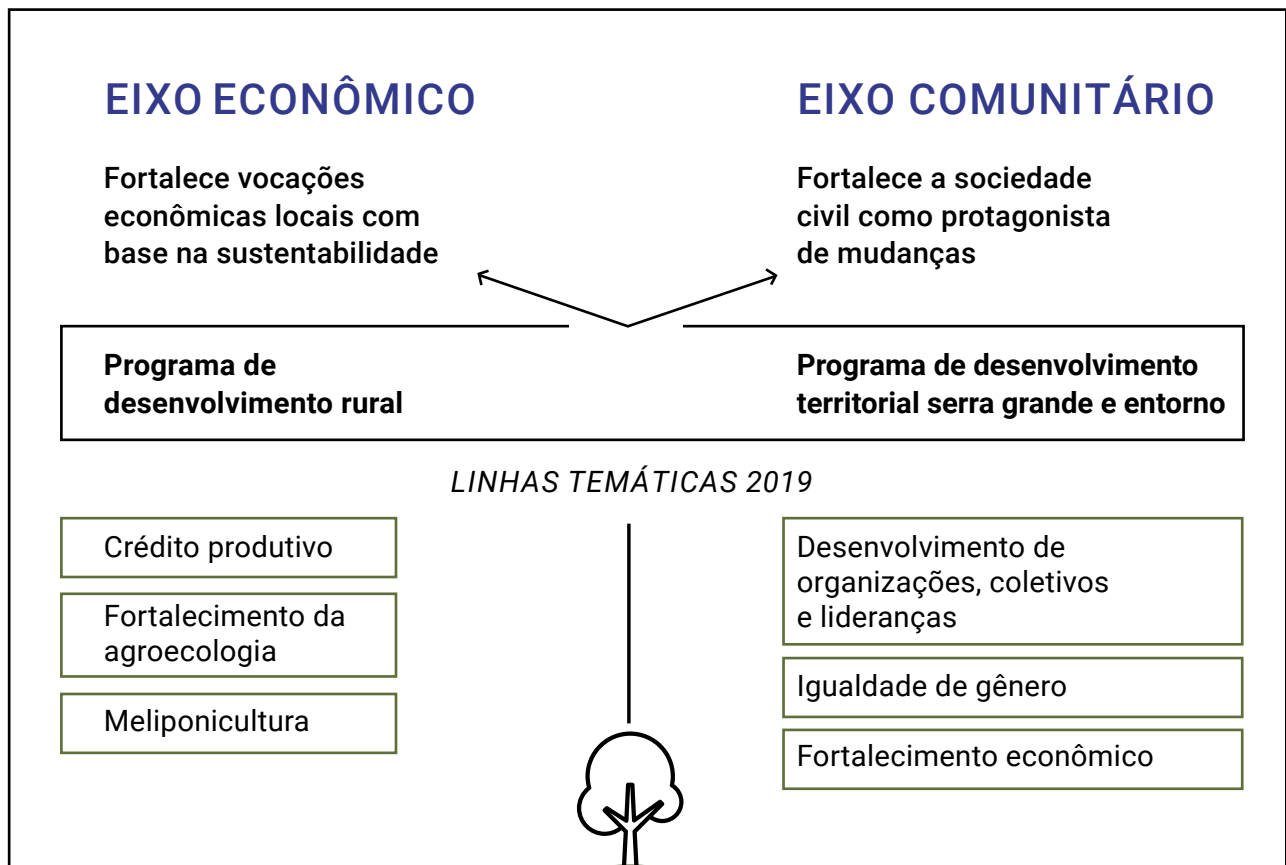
EIXO ECONÔMICO

Fortalece vocações econômicas locais com base na sustentabilidade

EIXO COMUNITÁRIO

Fortalece a sociedade civil como protagonista de mudanças

Programa de desenvolvimento rural

Programa de desenvolvimento territorial serra grande e entorno

LINHAS TEMÁTICAS 2019

Crédito produtivo

Fortalecimento da agroecologia

Meliponicultura

Desenvolvimento de organizações, coletivos e lideranças

Igualdade de gênero

Fortalecimento econômico